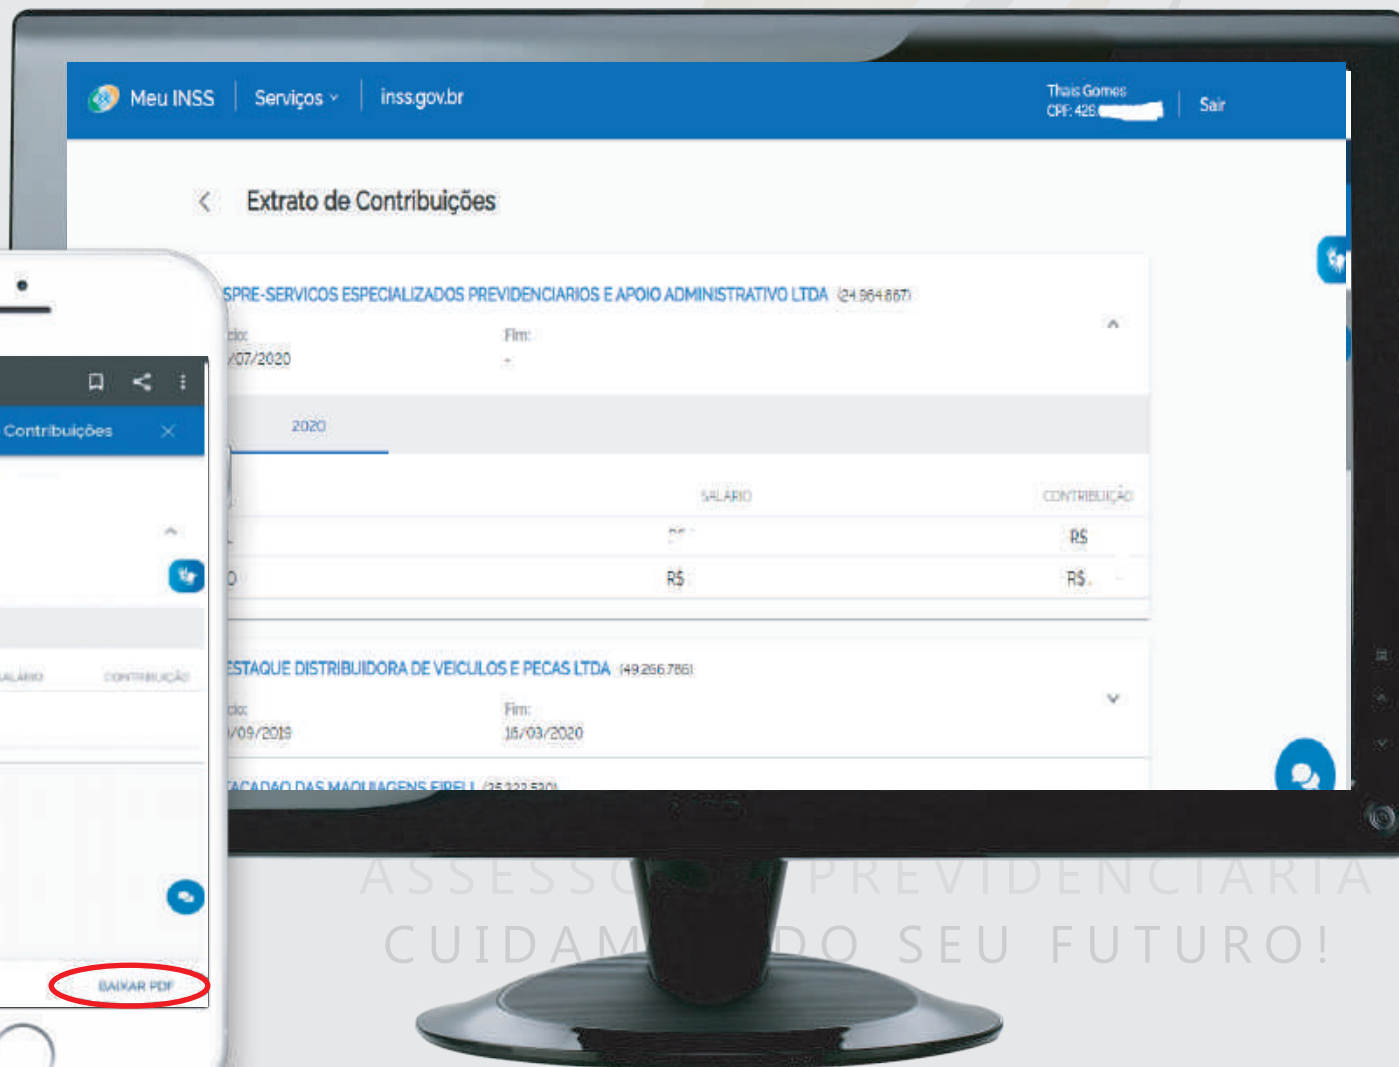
Meu INSS Serviços inss.gov.br

Thais Gomes
CPF: 426 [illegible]

Sair

Extrato de Contribuições

SPRE-SERVICOS ESPECIALIZADOS PREVIDENCIARIOS E APOIO ADMINISTRATIVO LTDA (24.964.867)

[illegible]cio:
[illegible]/07/2020

Fim:
-

2020

SALÁRIO CONTRIBUIÇÃO

R$ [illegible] R$
R$ R$

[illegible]ESTAQUE DISTRIBUIDORA DE VEICULOS E PECAS LTDA (49.256.786)

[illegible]cio:
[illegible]/09/2019

Fim:
16/03/2020

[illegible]ACADAO DAS MAQUIAGENS EIRELI (25.322.520)

Contribuições

SALÁRIO CONTRIBUIÇÃO

BAIXAR PDF

ASSESSO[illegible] PREVIDENCIÁRIA
CUIDAM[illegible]DO SEU FUTURO!